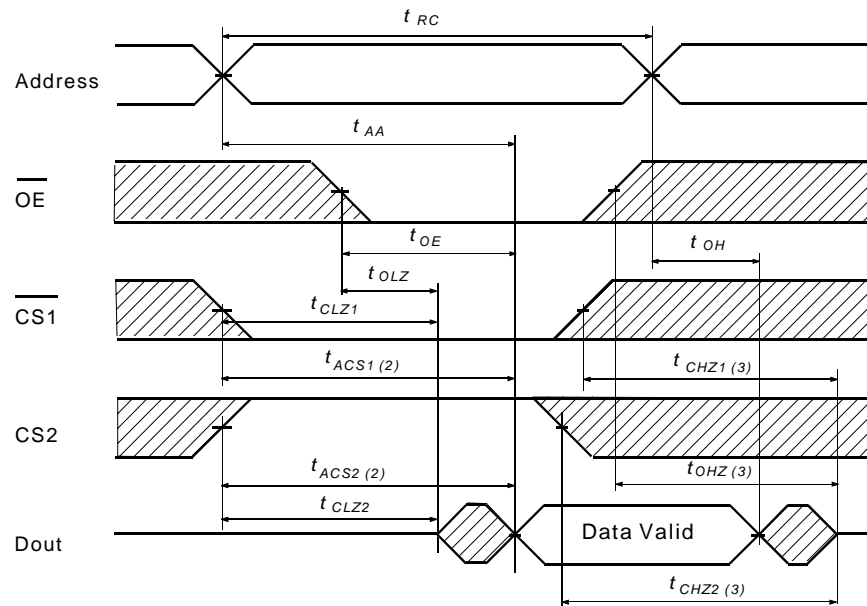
$t_{RC}$

Address

$t_{AA}$

$\overline{OE}$

$t_{OE}$

$t_{OH}$

$t_{OLZ}$

$\overline{CS1}$

$t_{CLZ1}$

$t_{ACS1\ (2)}$

$t_{CHZ1\ (3)}$

CS2

$t_{ACS2\ (2)}$

$t_{OHZ\ (3)}$

$t_{CLZ2}$

Dout

Data Valid

$t_{CHZ2\ (3)}$